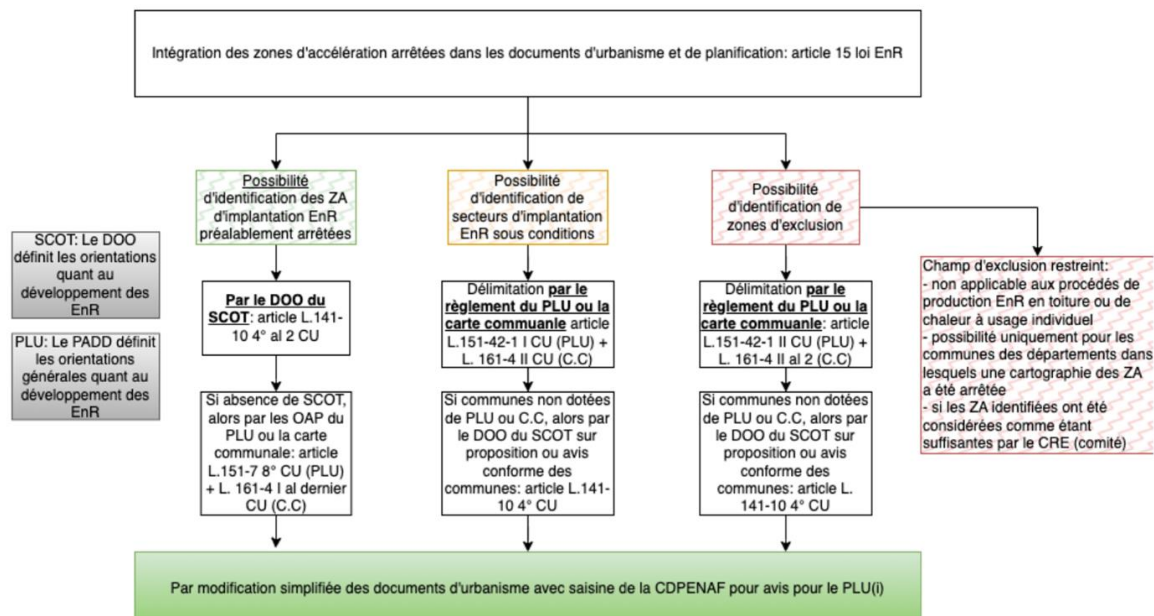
Intégration des zones d'accélération arrêtées dans les documents d'urbanisme et de planification: article 15 loi EnR

SCOT: Le DOO définit les orientations quant au développement des EnR

PLU: Le PADD définit les orientations générales quant au développement des EnR

Possibilité d'identification des ZA d'implantation EnR préalablement arrêtées

Par le DOO du SCOT: article L.141-10 4° al 2 CU

Si absence de SCOT, alors par les OAP du PLU ou la carte communale: article L.151-7 8° CU (PLU) + L. 161-4 I al dernier CU (C.C)

Possibilité d'identification de secteurs d'implantation EnR sous conditions

Délimitation par le règlement du PLU ou la carte communale article L.151-42-1 I CU (PLU) + L. 161-4 II CU (C.C)

Si communes non dotées de PLU ou C.C, alors par le DOO du SCOT sur proposition ou avis conforme des communes: article L.141-10 4° CU

Possibilité d'identification de zones d'exclusion

Délimitation par le règlement du PLU ou la carte communale: article L.151-42-1 II CU (PLU) + L. 161-4 II al 2 (C.C)

Si communes non dotées de PLU ou C.C, alors par le DOO du SCOT sur proposition ou avis conforme des communes: article L. 141-10 4° CU

Champ d'exclusion restreint:
- non applicable aux procédés de production EnR en toiture ou de chaleur à usage individuel
- possibilité uniquement pour les communes des départements dans lesquels une cartographie des ZA a été arrêtée
- si les ZA identifiées ont été considérées comme étant suffisantes par le CRE (comité)

Par modification simplifiée des documents d'urbanisme avec saisine de la CDPENAF pour avis pour le PLU(i)